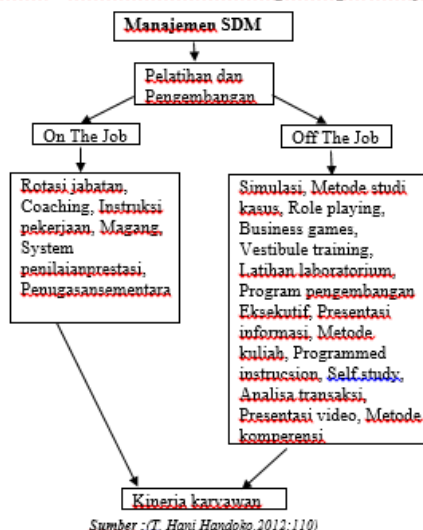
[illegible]

Manajemen SDM

Pelatihan dan Pengembangan

On The Job

Off The Job

Rotasi jabatan, Coaching, Instruksi pekerjaan, Magang, System penilaianprestasi, Penugasansementara

Simulasi, Metode studi kasus, Role playing, Business games, Vestibule training, Latihan laboratorium, Program pengembangan Eksekutif, Presentasi informasi, Metode kuliah, Programmed instrucsion, Self study, Analisa transaksi, Presentasi video, Metode komperensi

Kinerja karyawan

Sumber :(T. Hani Handoko,2012:110)